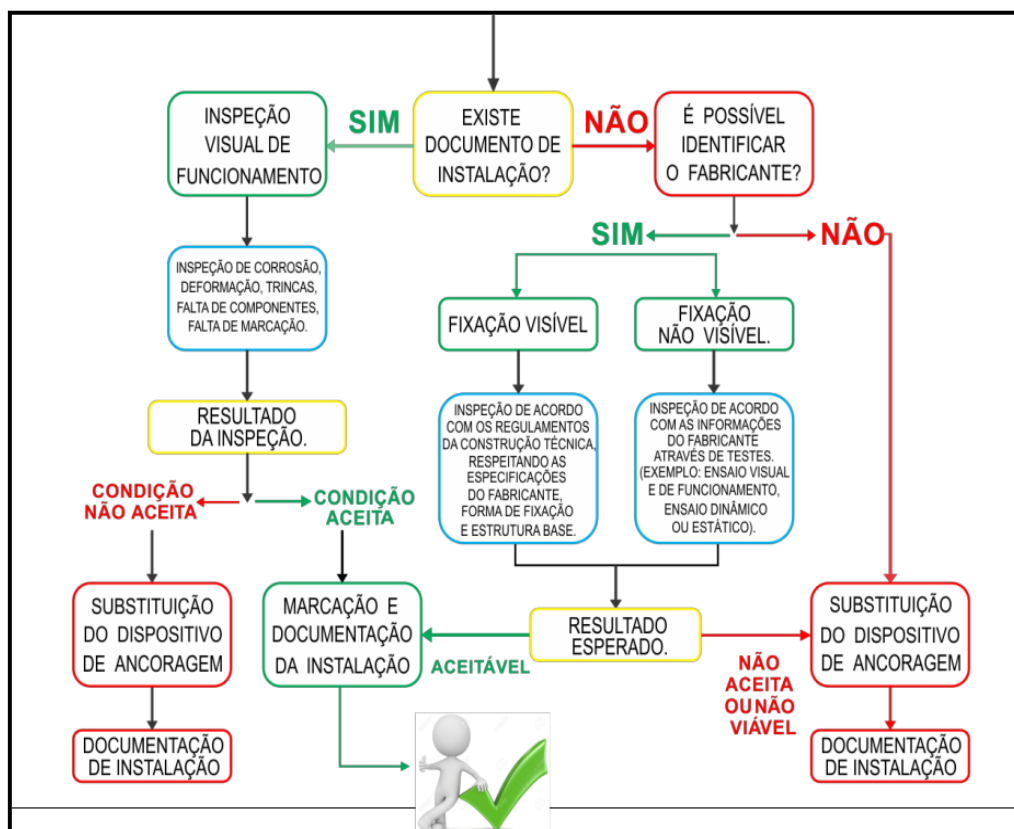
EXISTE DOCUMENTO DE INSTALAÇÃO?

SIM

INSPEÇÃO VISUAL DE FUNCIONAMENTO

NÃO

É POSSÍVEL IDENTIFICAR O FABRICANTE?

INSPEÇÃO DE CORROSÃO, DEFORMAÇÃO, TRINCAS, FALTA DE COMPONENTES, FALTA DE MARCAÇÃO.

RESULTADO DA INSPEÇÃO.

CONDIÇÃO NÃO ACEITA

CONDIÇÃO ACEITA

SUBSTITUIÇÃO DO DISPOSITIVO DE ANCORAGEM

DOCUMENTAÇÃO DE INSTALAÇÃO

MARCAÇÃO E DOCUMENTAÇÃO DA INSTALAÇÃO

SIM

NÃO

FIXAÇÃO VISÍVEL

FIXAÇÃO NÃO VISÍVEL.

INSPEÇÃO DE ACORDO COM OS REGULAMENTOS DA CONSTRUÇÃO TÉCNICA, RESPEITANDO AS ESPECIFICAÇÕES DO FABRICANTE, FORMA DE FIXAÇÃO E ESTRUTURA BASE.

INSPEÇÃO DE ACORDO COM AS INFORMAÇÕES DO FABRICANTE ATRAVÉS DE TESTES. (EXEMPLO: ENSAIO VISUAL E DE FUNCIONAMENTO, ENSAIO DINÂMICO OU ESTÁTICO).

RESULTADO ESPERADO.

ACEITÁVEL

NÃO ACEITA OU NÃO VIÁVEL

SUBSTITUIÇÃO DO DISPOSITIVO DE ANCORAGEM

DOCUMENTAÇÃO DE INSTALAÇÃO